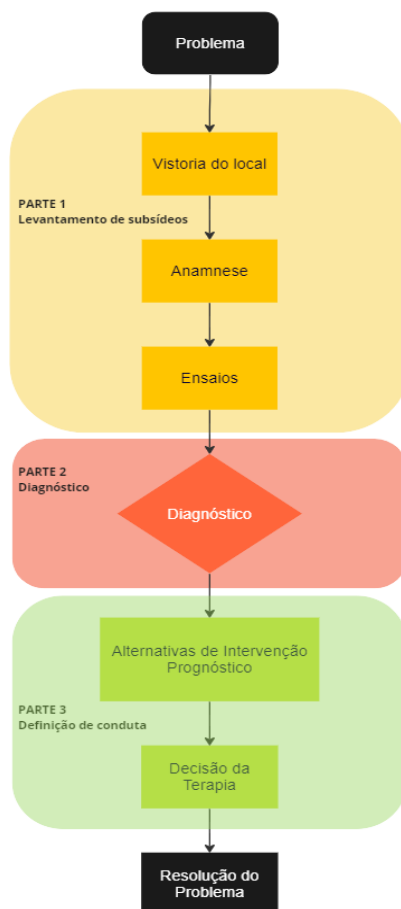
Problema

PARTE 1
Levantamento de subsídeos

Vistoria do local

Anamnese

Ensaios

PARTE 2
Diagnóstico

Diagnóstico

Alternativas de Intervenção
Prognóstico

PARTE 3
Definição de conduta

Decisão da
Terapia

Resolução do
Problema